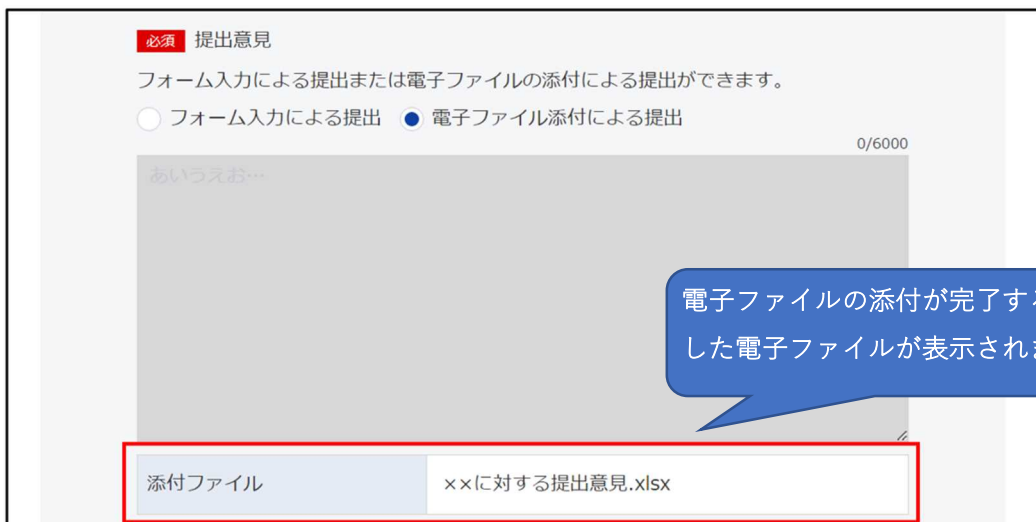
必須 提出意見

フォーム入力による提出または電子ファイルの添付による提出ができます。

フォーム入力による提出 電子ファイル添付による提出

0/6000

あいうえお…

電子ファイルの添付が完了す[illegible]
した電子ファイルが表示され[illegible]

| 添付ファイル | ××に対する提出意見.xlsx |
|---|---|